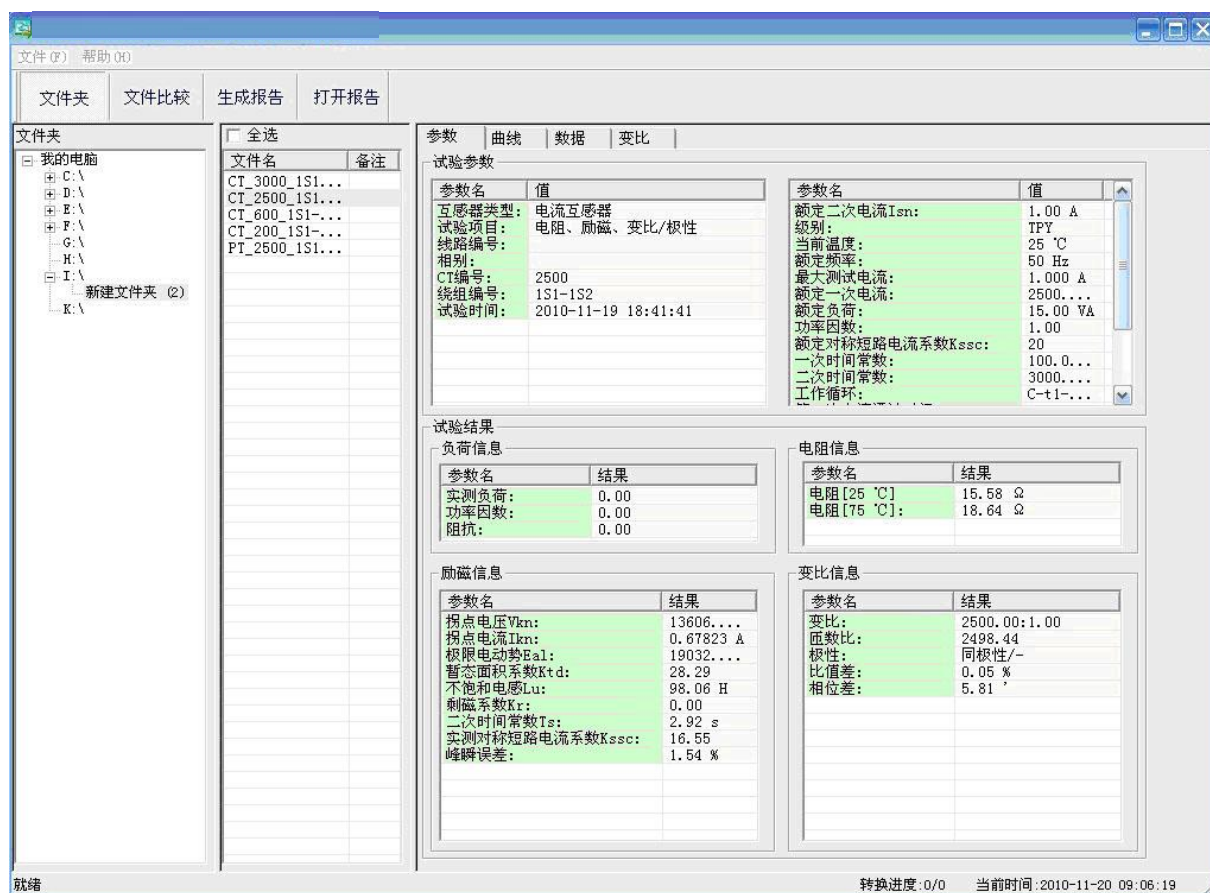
文件(F) 帮助(H)

文件夹 文件比较 生成报告 打开报告

文件夹
我的电脑
C:\
D:\
E:\
F:\
G:\
H:\
I:\
新建文件夹 (2)
K:\

全选

| 文件名 | 备注 |
|---|---|
| CT_3000_1S1... | |
| CT_2500_1S1... | |
| CT_600_1S1-... | |
| CT_200_1S1-... | |
| PT_2500_1S1... | |

参数 曲线 数据 变比

试验参数

| 参数名 | 值 |
|---|---|
| 互感器类型: | 电流互感器 |
| 试验项目: | 电阻、励磁、变比/极性 |
| 线路编号: | |
| 相别: | |
| CT编号: | 2500 |
| 绕组编号: | 1S1-1S2 |
| 试验时间: | 2010-11-19 18:41:41 |

| 参数名 | 值 |
|---|---|
| 额定二次电流Isn: | 1.00 A |
| 级别: | TPY |
| 当前温度: | 25 ℃ |
| 额定频率: | 50 Hz |
| 最大测试电流: | 1.000 A |
| 额定一次电流: | 2500.... |
| 额定负荷: | 15.00 VA |
| 功率因数: | 1.00 |
| 额定对称短路电流系数Kssc: | 20 |
| 一次时间常数: | 100.0... |
| 二次时间常数: | 3000.... |
| 工作循环: | C-t1-... |

试验结果
负荷信息

| 参数名 | 结果 |
|---|---|
| 实测负荷: | 0.00 |
| 功率因数: | 0.00 |
| 阻抗: | 0.00 |

电阻信息

| 参数名 | 结果 |
|---|---|
| 电阻[25 ℃] | 15.58 Ω |
| 电阻[75 ℃]: | 18.64 Ω |

励磁信息

| 参数名 | 结果 |
|---|---|
| 拐点电压Vkn: | 13606.... |
| 拐点电流Ikn: | 0.67823 A |
| 极限电动势Eal: | 19032.... |
| 暂态面积系数Ktd: | 28.29 |
| 不饱和电感Lu: | 98.06 H |
| 剩磁系数Kr: | 0.00 |
| 二次时间常数Ts: | 2.92 s |
| 实测对称短路电流系数Kssc: | 16.55 |
| 峰瞬误差: | 1.54 % |

变比信息

| 参数名 | 结果 |
|---|---|
| 变比: | 2500.00:1.00 |
| 匝数比: | 2498.44 |
| 极性: | 同极性/- |
| 比值差: | 0.05 % |
| 相位差: | 5.81 ' |

就绪 转换进度:0/0 当前时间:2010-11-20 09:06:19